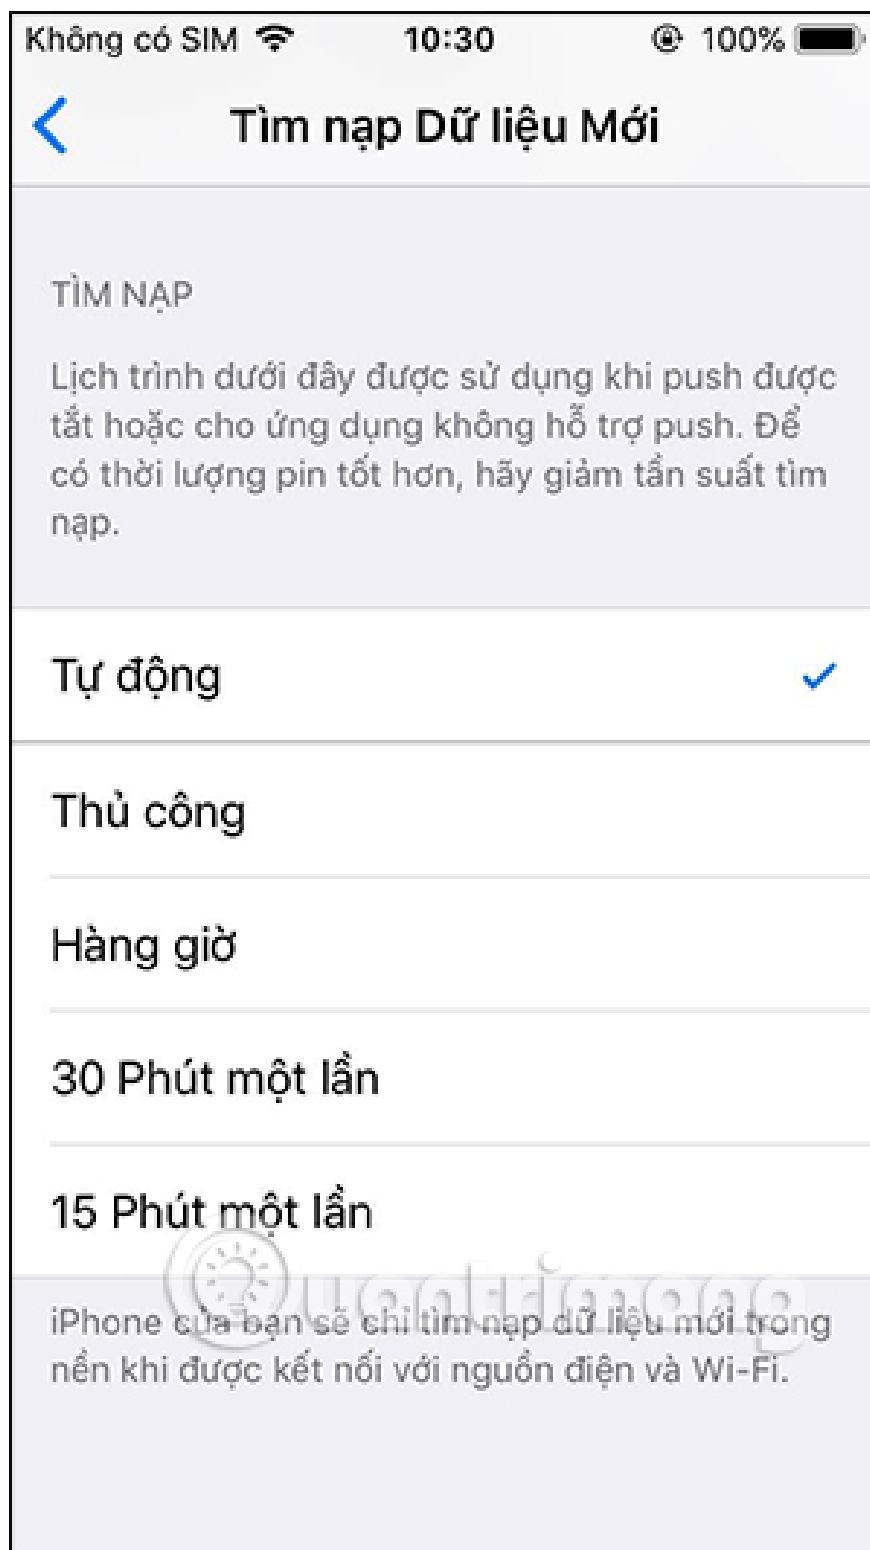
Không có SIM 10:30 100%

Tìm nạp Dữ liệu Mới

TÌM NẠP

Lịch trình dưới đây được sử dụng khi push được tắt hoặc cho ứng dụng không hỗ trợ push. Để có thời lượng pin tốt hơn, hãy giảm tần suất tìm nạp.

Tự động

Thủ công

Hàng giờ

30 Phút một lần

15 Phút một lần

Quantrimang

iPhone của bạn sẽ chỉ tìm nạp dữ liệu mới trong nền khi được kết nối với nguồn điện và Wi-Fi.